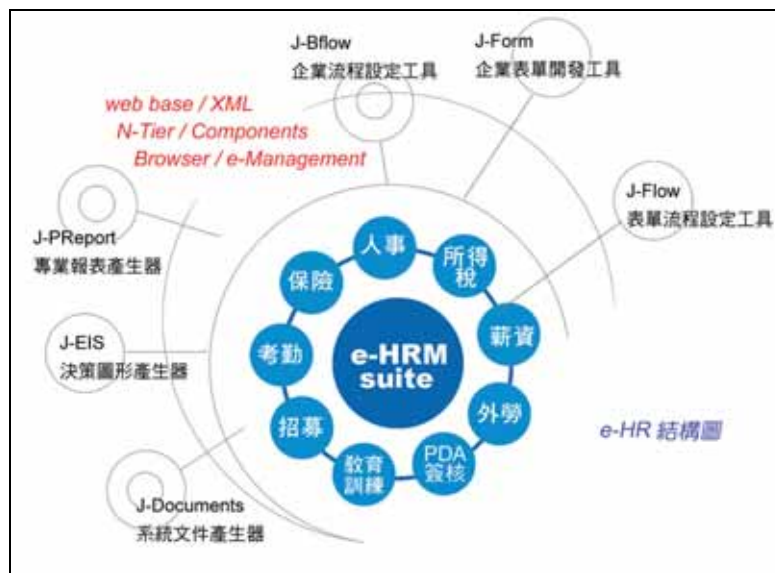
J-Bflow
企業流程設定工具

J-Form
企業表單開發工具

web base / XML
N-Tier / Components
Browser / e-Management

J-Flow
表單流程設定工具

J-PReport
專業報表產生器

J-EIS
決策圖形產生器

人事
所得稅
薪資
外勞
PDA簽核
教育訓練
招募
考勤
保險

e-HRM suite

e-HR 結構圖

J-Documents
系統文件產生器